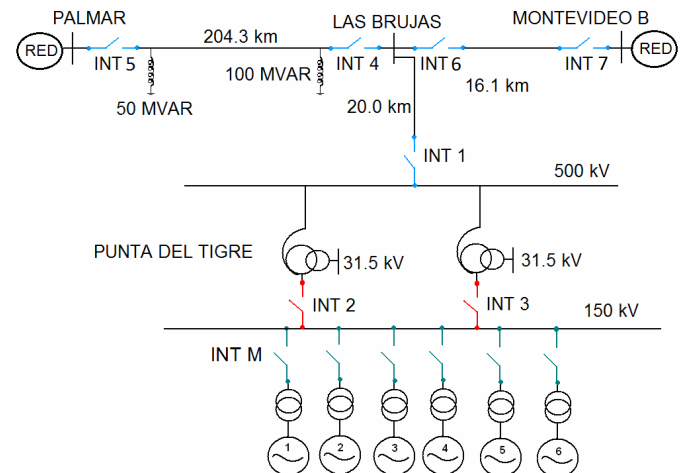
PALMAR

LAS BRUJAS

MONTEVIDEO B

RED

204.3 km

RED

INT 5

INT 4

INT 6

INT 7

100 MVAR

16.1 km

50 MVAR

20.0 km

INT 1

500 kV

PUNTA DEL TIGRE

31.5 kV

31.5 kV

INT 2

INT 3

150 kV

INT M

1

2

3

4

5

6